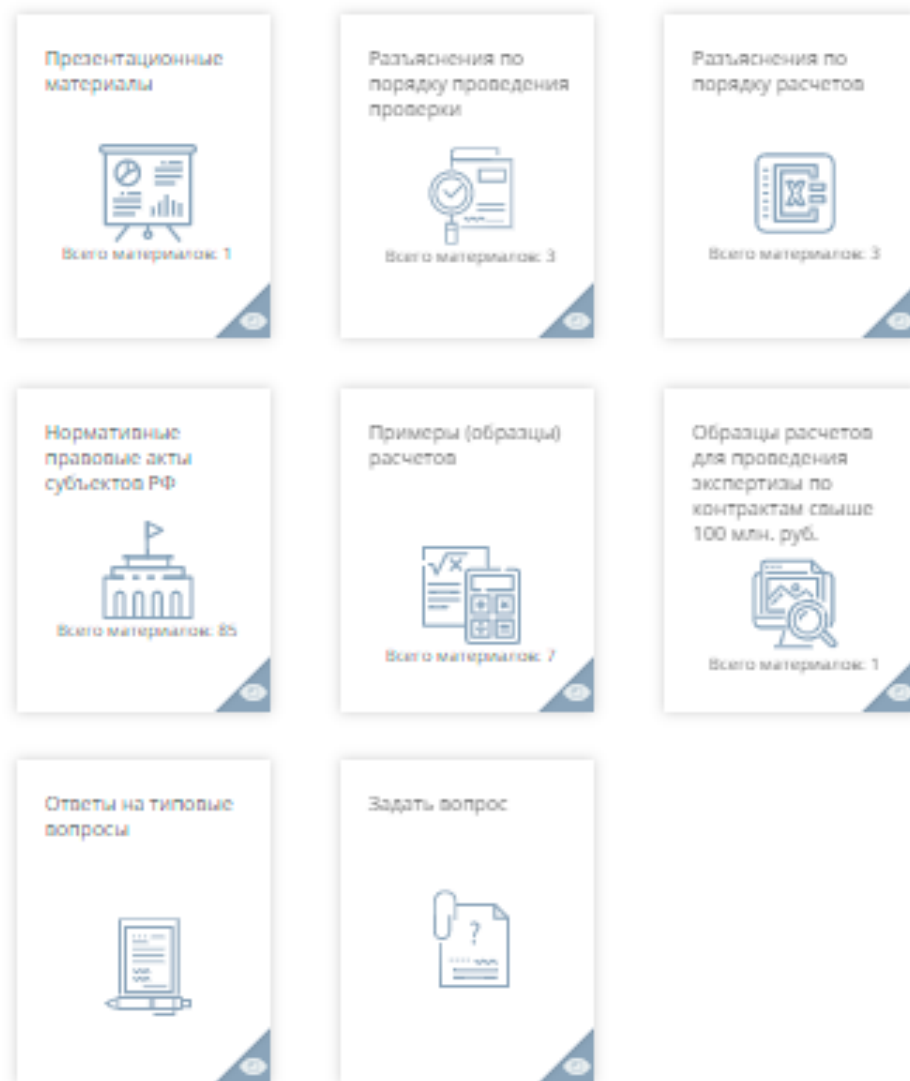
Презентационные материалы

Всего материалов: 1

Разъяснения по порядку проведения проверки

Всего материалов: 3

Разъяснения по порядку расчетов

Всего материалов: 3

Нормативные правовые акты субъектов РФ

Всего материалов: 85

Примеры (образцы) расчетов

Всего материалов: 7

Образцы расчетов для проведения экспертизы по контрактам свыше 100 млн. руб.

Всего материалов: 1

Ответы на типовые вопросы

Задать вопрос